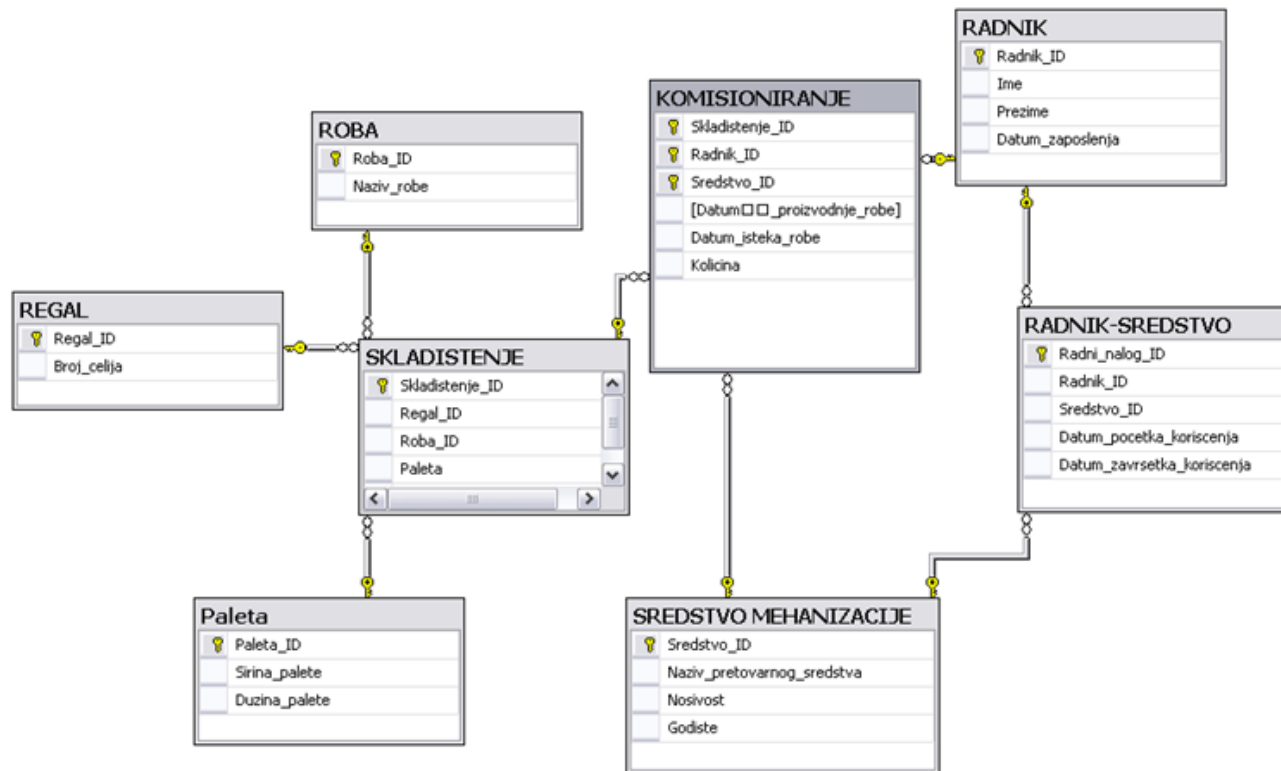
RADNIK
Radnik_ID
Ime
Prezime
Datum_zaposlenja

KOMISIONIRANJE
Skladistenje_ID
Radnik_ID
Sredstvo_ID
[Datum□□_proizvodnje_robe]
Datum_isteka_robe
Kolicina

ROBA
Roba_ID
Naziv_robe

REGAL
Regal_ID
Broj_celija

SKLADISTENJE
Skladistenje_ID
Regal_ID
Roba_ID
Paleta

RADNIK-SREDSTVO
Radni_nalog_ID
Radnik_ID
Sredstvo_ID
Datum_pocetka_koriscenja
Datum_zavrsetka_koriscenja

Paleta
Paleta_ID
Sirina_palete
Duzina_palete

SREDSTVO MEHANIZACIJE
Sredstvo_ID
Naziv_pretovarnog_sredstva
Nosivost
Godiste